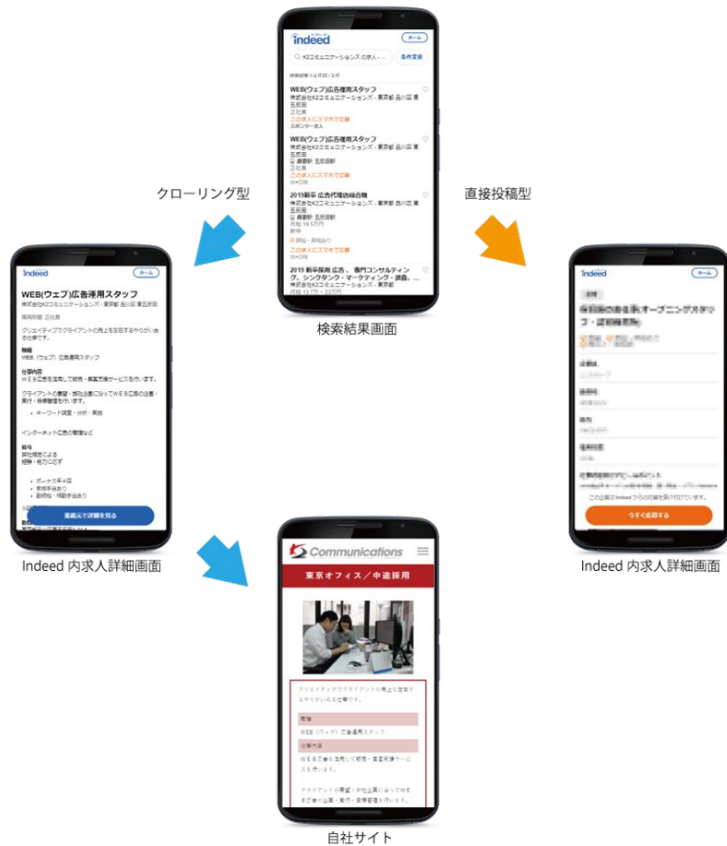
indeed
ホーム
K2コミュニケーションズ の求人
条件変更
WEB(ウェブ)広告運用スタッフ
株式会社K2コミュニケーションズ - 東京都 品川区 東五反田
正社員
この求人にスマホで応募
スポンサー求人
WEB(ウェブ)広告運用スタッフ
株式会社K2コミュニケーションズ - 東京都 品川区 東五反田
五反田駅
正社員
この求人にスマホで応募
2019新卒 広告代理店総合職
株式会社K2コミュニケーションズ - 東京都 品川区 東五反田
五反田駅
月給 19.5万円
新卒
このウェブサイトで応募
2019 新卒採用 広告 、 専門コンサルティング、シンクタンク・マーケティング・調査、...
株式会社K2コミュニケーションズ - 東京都
検索結果画面

クローリング型

直接投稿型

Indeed
ホーム
WEB(ウェブ)広告運用スタッフ
株式会社K2コミュニケーションズ - 東京都 品川区 東五反田
雇用形態 正社員
クリエイティブでクライアントの売上を左右するやりがいある仕事です。
職種
WEB（ウェブ）広告運用スタッフ
仕事内容
WEB広告を活用して販売・集客支援サービスを行います。
クライアントの要望・課題に沿ってWEB広告の企画・実行・効果検証を行います。
キーワード設定・分析・策略
インターネット広告の管理など
給与
弊社規定による
経験・能力に応ず
ボーナス年4回
家族手当あり
副業有・残業手当あり
応募元で詳細を見る
Indeed 内求人詳細画面

Indeed
ホーム
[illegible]
この企業は Indeed からの応募を受け付けています。
今すぐ応募する
Indeed 内求人詳細画面

Communications
東京オフィス／中途採用
クリエイティブでクライアントの売上を左右するやりがいある仕事です。
職種
WEB（ウェブ）広告運用スタッフ
仕事内容
WEB広告を活用して販売・集客支援サービスを行います。
クライアントの要望・課題に沿ってWEB広告の企画・実行・効果検証を行います。
自社サイト